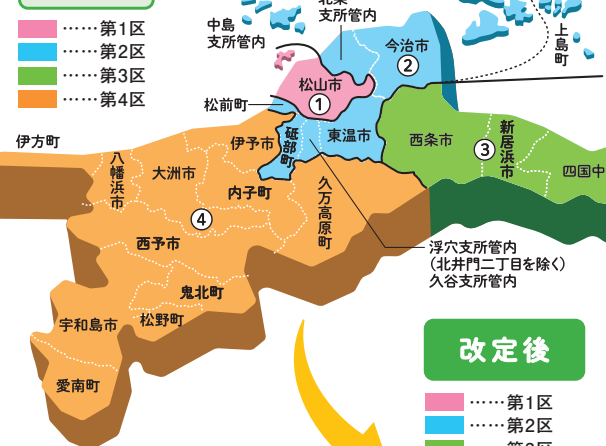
……第1区
……第2区
……第3区
……第4区

中島
支所管内

北条
支所管内

上島町

今治市
②

松山市
①

松前町

伊方町

伊予市

砥部町

東温市

西条市
③

新居浜市

四国中

八幡浜市

大洲市

内子町

④

久万高原町

浮穴支所管内
（北井門二丁目を除く）
久谷支所管内

西予市

鬼北町

松野町

宇和島市

愛南町

改定後

……第1区
……第2区